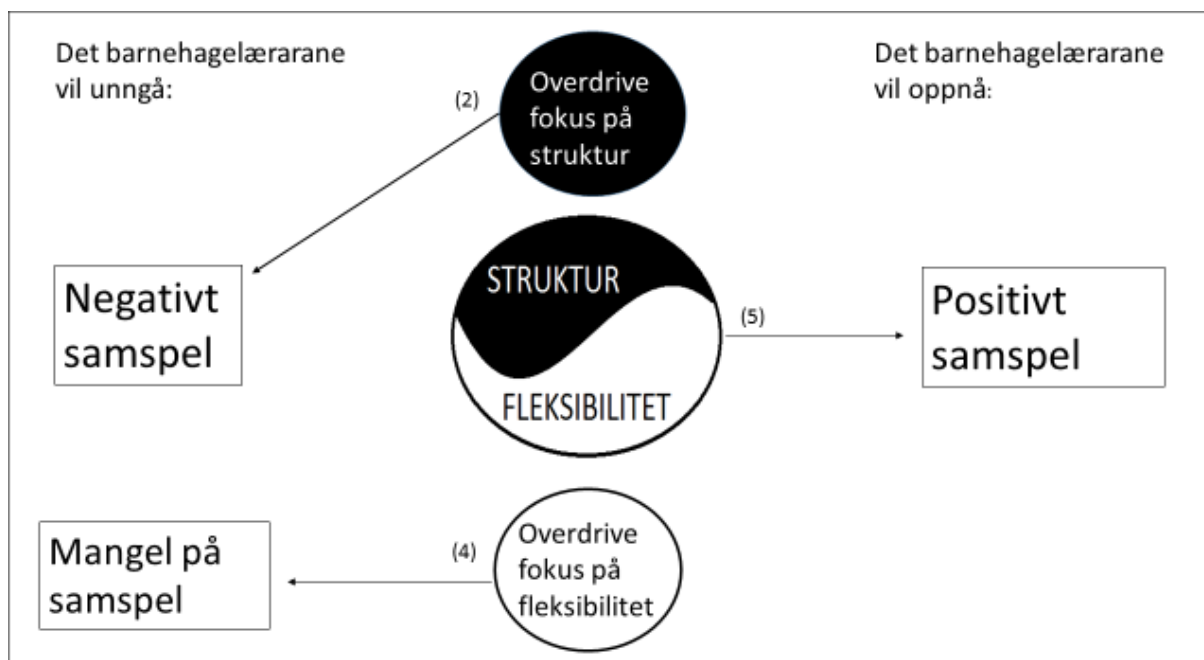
Det barnehagelærarane vil unngå:

(2)

Overdrive fokus på struktur

Det barnehagelærarane vil oppnå:

Negativt samspel

STRUKTUR

FLEKSIBILITET

(5)

Positivt samspel

Mangel på samspel

(4)

Overdrive fokus på fleksibilitet